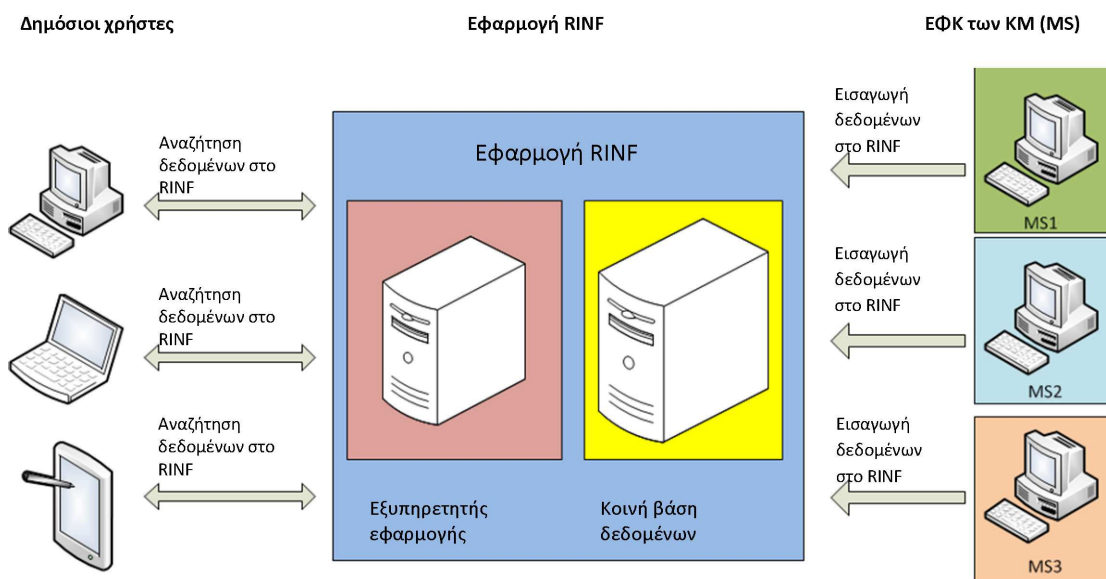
Δημόσιοι χρήστες

Εφαρμογή RINF

ΕΦΚ των ΚΜ (MS)

Αναζητηση δεδομένων στο RINF

Αναζήτηση δεδομένων στο RINF

Αναζήτηση δεδομένων στο RINF

Εφαρμογή RINF

Εξυπηρετητής εφαρμογής

Κοινή βάση δεδομένων

Εισαγωγή δεδομένων στο RINF

MS1

Εισαγωγή δεδομένων στο RINF

MS2

Εισαγωγή δεδομένων στο RINF

MS3